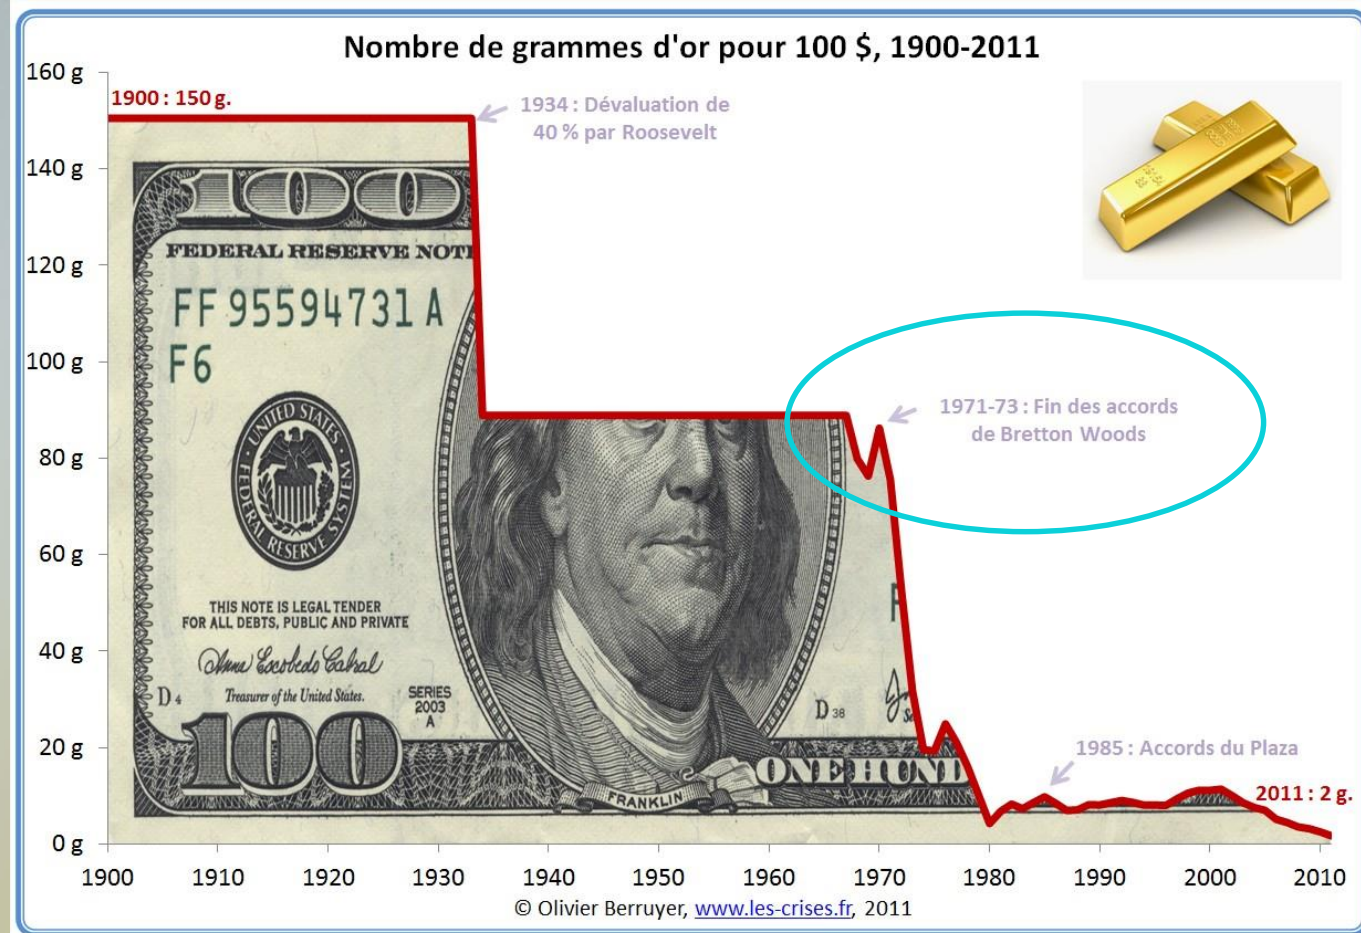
Nombre de grammes d'or pour 100 $, 1900-2011

160 g
140 g
120 g
100 g
80 g
60 g
40 g
20 g
0 g

1900 : 150 g.

1934 : Dévaluation de 40 % par Roosevelt

1971-73 : Fin des accords de Bretton Woods

1985 : Accords du Plaza

2011 : 2 g.

100
FEDERAL RESERVE NOTE
FF 95594731 A
F6
THE UNITED STATES OF AMERICA FEDERAL RESERVE SYSTEM
THIS NOTE IS LEGAL TENDER FOR ALL DEBTS, PUBLIC AND PRIVATE
Anna Escobedo Cabral
Treasurer of the United States.
D4
SERIES 2003 A
100
D38
FRANKLIN
ONE HUNDRED

1900 1910 1920 1930 1940 1950 1960 1970 1980 1990 2000 2010

© Olivier Berruyer, www.les-crises.fr, 2011